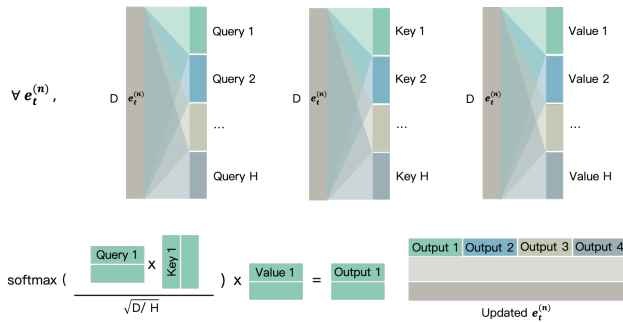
$\forall\, e_t^{(n)}$,

D $e_t^{(n)}$

Query 1

Query 2

...

Query H

D $e_t^{(n)}$

Key 1

Key 2

...

Key H

D $e_t^{(n)}$

Value 1

Value 2

...

Value H

softmax ( $\frac{\text{Query 1} \times \text{Key 1}}{\sqrt{D/\ H}}$ ) x Value 1 = Output 1

Output 1 | Output 2 | Output 3 | Output 4

Updated $e_t^{(n)}$